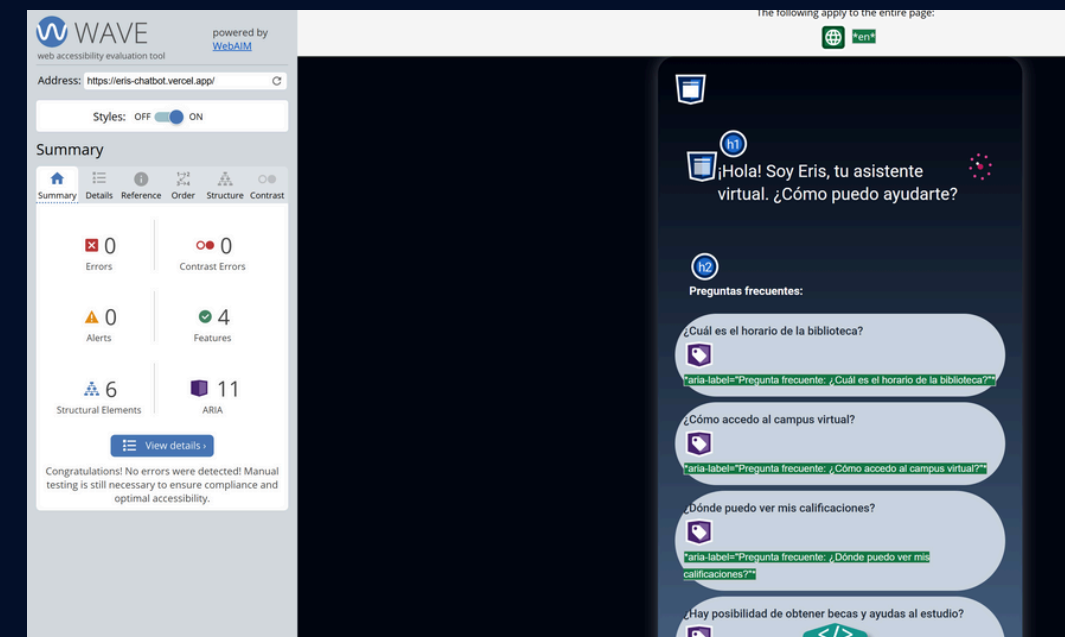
WAVE
web accessibility evaluation tool
powered by WebAIM

Address: https://eris-chatbot.vercel.app/

Styles: OFF ON

Summary

Summary Details Reference Order Structure Contrast

0
Errors

0
Contrast Errors

0
Alerts

4
Features

6
Structural Elements

11
ARIA

View details ›

Congratulations! No errors were detected! Manual testing is still necessary to ensure compliance and optimal accessibility.

The following apply to the entire page:

*en*

h1
¡Hola! Soy Eris, tu asistente virtual. ¿Cómo puedo ayudarte?

h2
Preguntas frecuentes:

¿Cuál es el horario de la biblioteca?

*aria-label="Pregunta frecuente: ¿Cuál es el horario de la biblioteca?"*

¿Cómo accedo al campus virtual?

*aria-label="Pregunta frecuente: ¿Cómo accedo al campus virtual?"*

¿Dónde puedo ver mis calificaciones?

*aria-label="Pregunta frecuente: ¿Dónde puedo ver mis calificaciones?"*

¿Hay posibilidad de obtener becas y ayudas al estudio?